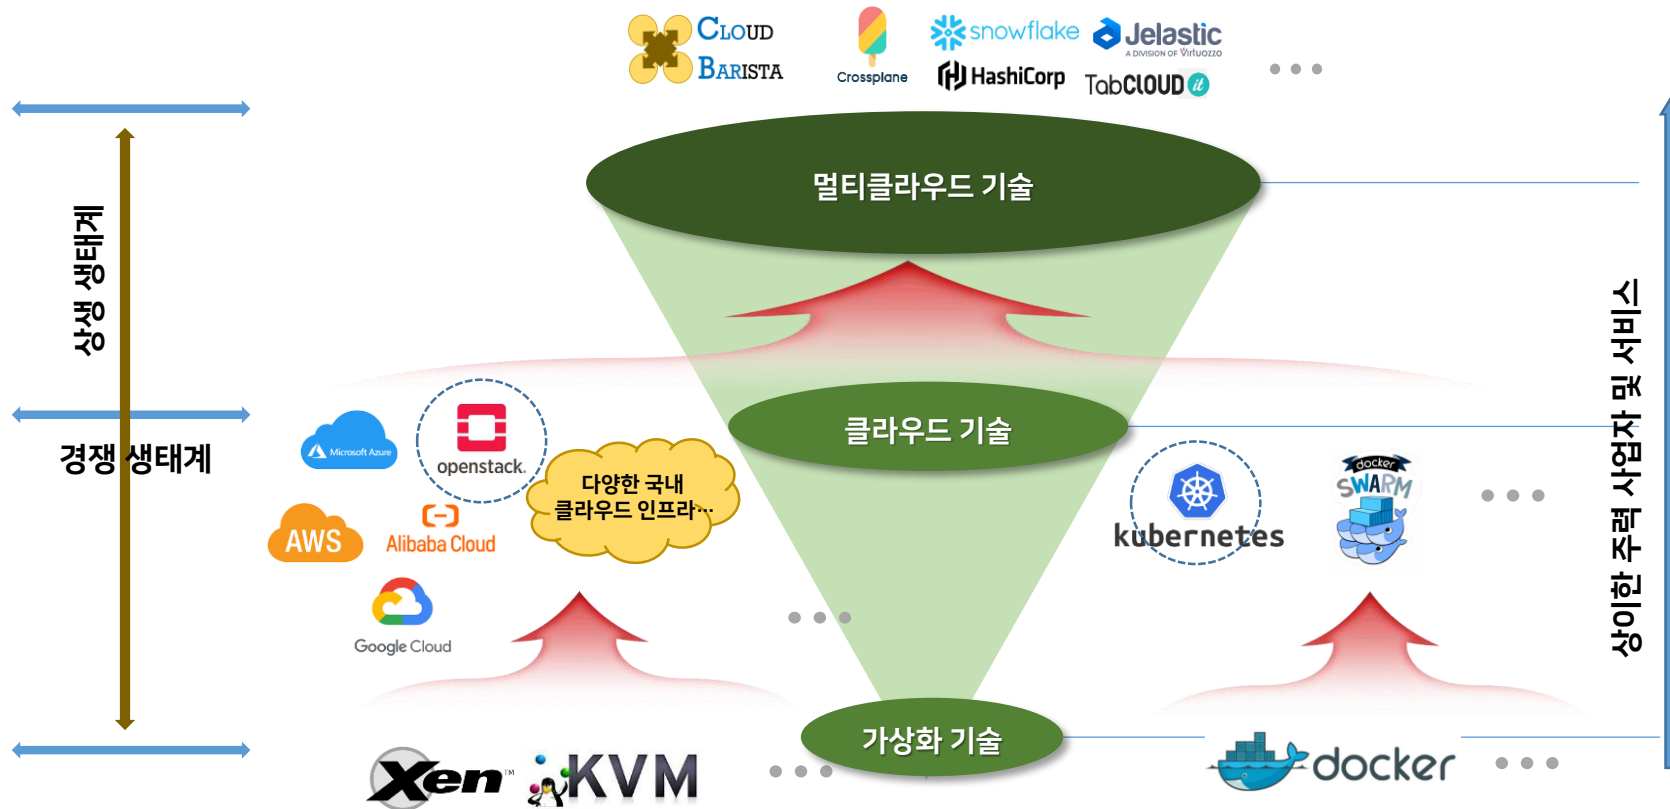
CLOUD BARISTA
Crossplane
snowflake
Jelastic
A DIVISION OF Virtuozzo
HashiCorp
TabCLOUD it
• • •

멀티클라우드 기술

상생 생태계

경쟁 생태계

클라우드 기술

Microsoft Azure
openstack.
다양한 국내 클라우드 인프라…
AWS
Alibaba Cloud
Google Cloud
• • •

kubernetes
docker SWARM
• • •

상이한 주력 사업자 및 서비스

가상화 기술

Xen™
KVM
• • •
docker
• • •